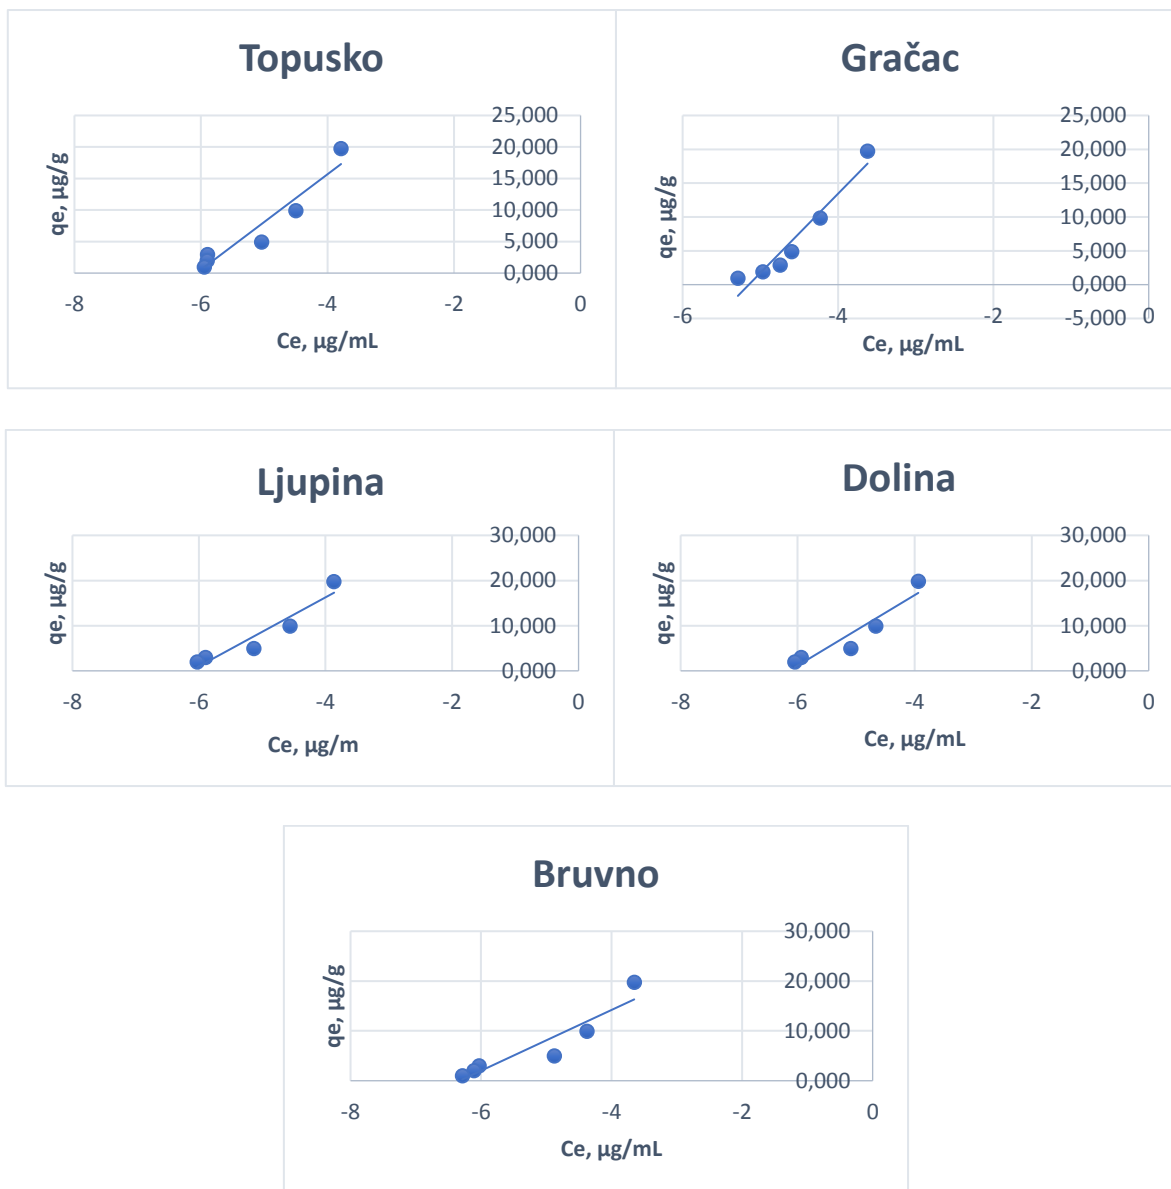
Topusko

qe, µg/g

25,000
20,000
15,000
10,000
5,000
0,000

-8 -6 -4 -2 0

Ce, µg/mL

Gračac

qe, µg/g

25,000
20,000
15,000
10,000
5,000
0,000
-5,000

-6 -4 -2 0

Ce, µg/mL

Ljupina

qe, µg/g

30,000
20,000
10,000
0,000

-8 -6 -4 -2 0

Ce, µg/m

Dolina

qe, µg/g

30,000
20,000
10,000
0,000

-8 -6 -4 -2 0

Ce, µg/mL

Bruvno

qe, µg/g

30,000
20,000
10,000
0,000

-8 -6 -4 -2 0

Ce, µg/mL